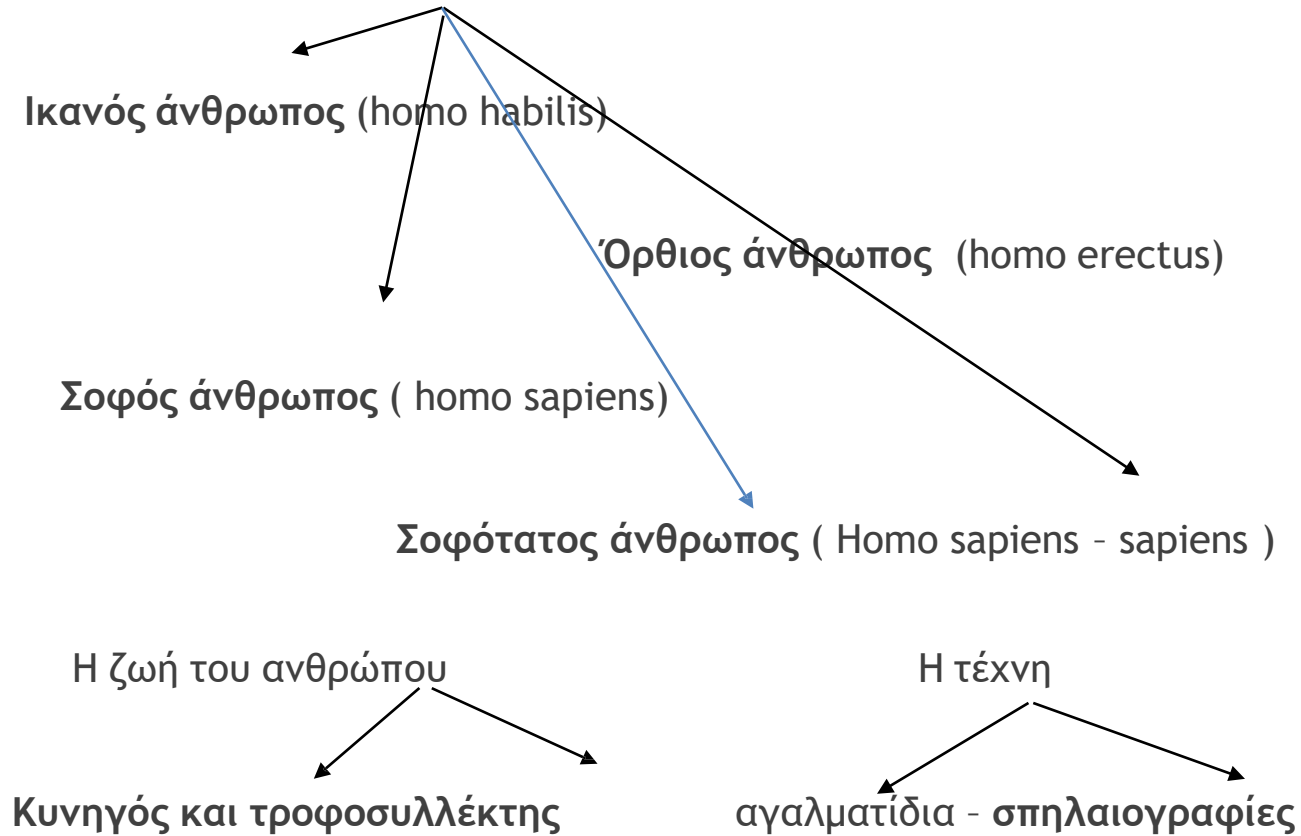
Ικανός άνθρωπος (homo habilis)

Όρθιος άνθρωπος (homo erectus)

Σοφός άνθρωπος ( homo sapiens)

Σοφότατος άνθρωπος ( Homo sapiens – sapiens )

Η ζωή του ανθρώπου

Η τέχνη

Κυνηγός και τροφοσυλλέκτης

αγαλματίδια – σπηλαιογραφίες